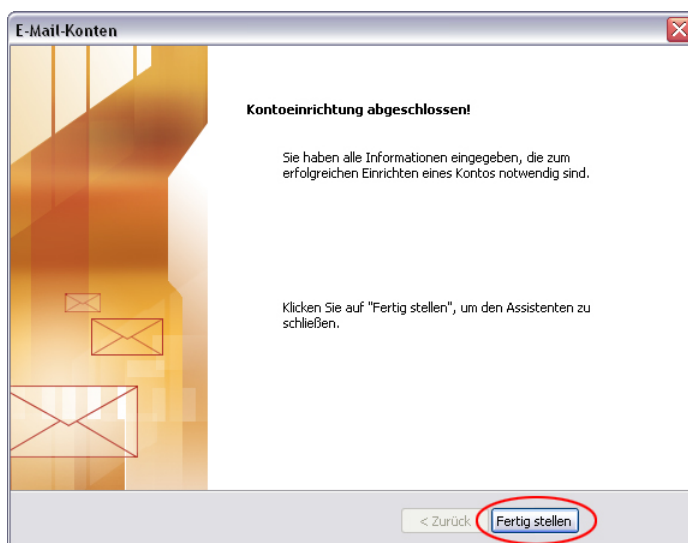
E-Mail-Konten

Kontoeinrichtung abgeschlossen!

Sie haben alle Informationen eingegeben, die zum erfolgreichen Einrichten eines Kontos notwendig sind.

Klicken Sie auf "Fertig stellen", um den Assistenten zu schließen.

< Zurück

Fertig stellen